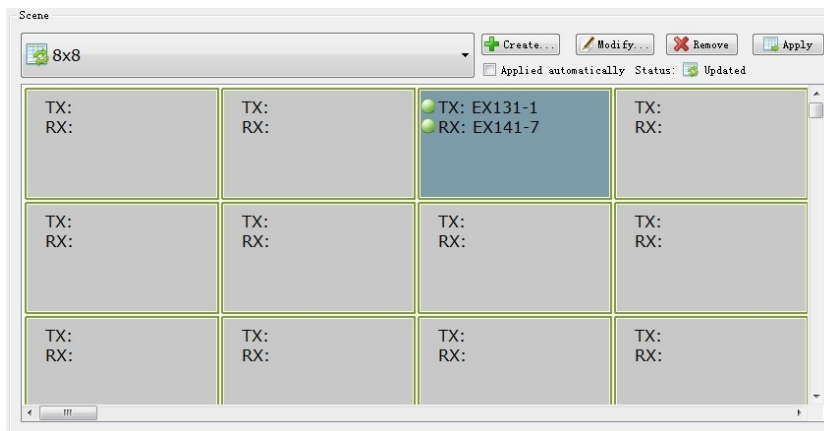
Scene

8x8

Create...
Modify...
Remove
Apply

Applied automatically Status: Updated

| | | | |
|---|---|---|---|
| TX: RX: | TX: RX: | TX: EX131-1 RX: EX141-7 | TX: RX: |
| TX: RX: | TX: RX: | TX: RX: | TX: RX: |
| TX: RX: | TX: RX: | TX: RX: | TX: RX: |